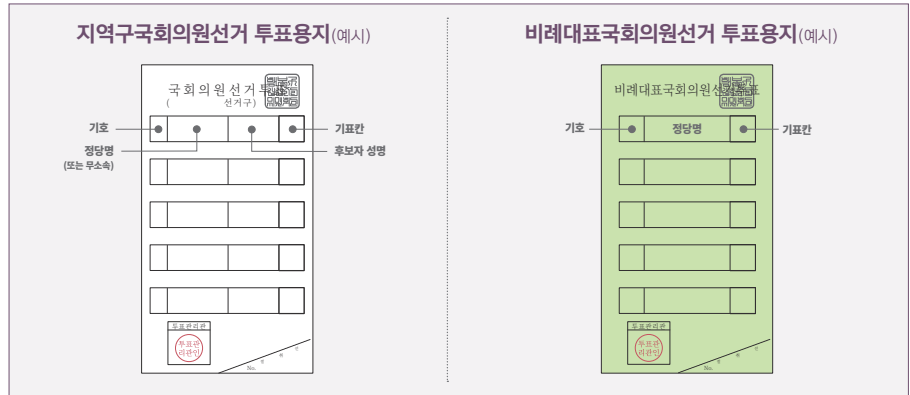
지역구국회의원선거 투표용지(예시)

국회의원선거투표
( 선거구)

기호

정당명
(또는 무소속)

후보자 성명

기표란

투표관리관

투표관리관인

No.

비례대표국회의원선거 투표용지(예시)

비례대표국회의원선거투표

기호

정당명

기표란

투표관리관

투표관리관인

No.